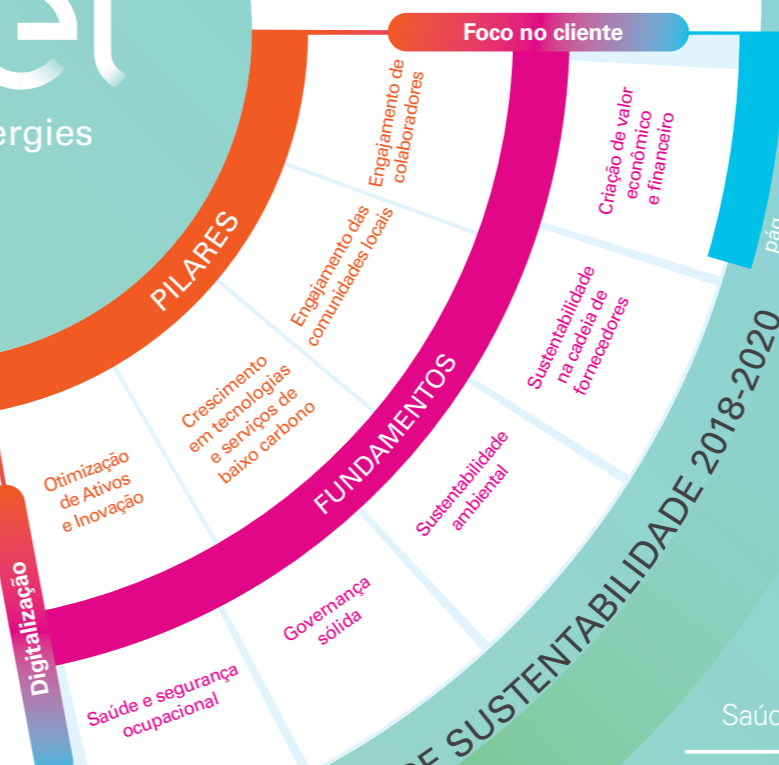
el

ergies

Foco no cliente

PILARES

Engajamento de colaboradores

Engajamento das comunidades locais

Crescimento em tecnologias e serviços de baixo carbono

Otimização de Ativos e Inovação

FUNDAMENTOS

Criação de valor econômico e financeiro

Sustentabilidade na cadeia de fornecedores

Sustentabilidade ambiental

Governança sólida

Saúde e segurança ocupacional

Digitalização

pág

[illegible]E SUSTENTABILIDADE 2018-2020

Saúd